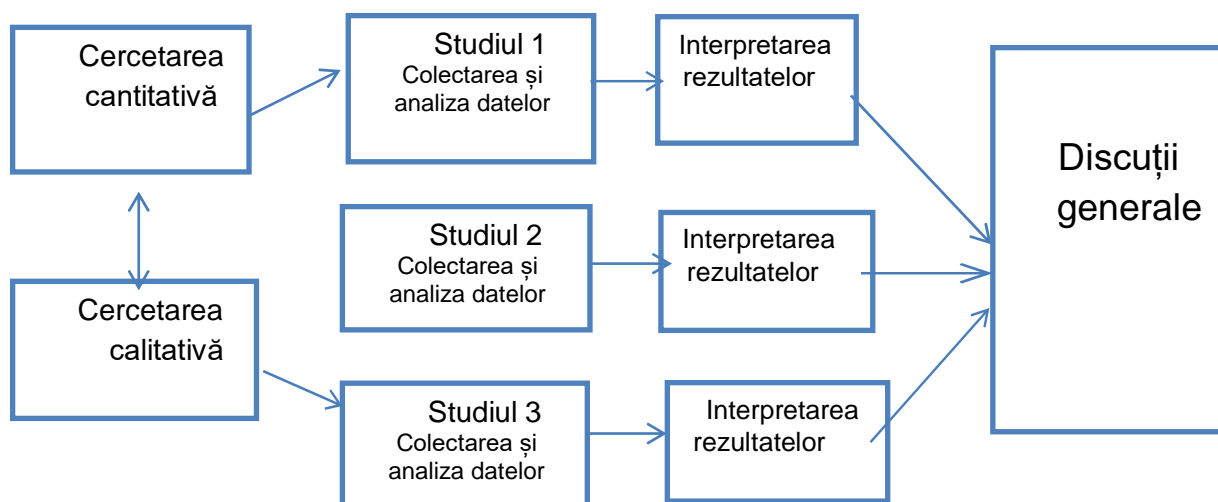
Cercetarea cantitativă

Studiul 1
Colectarea și analiza datelor

Interpretarea rezultatelor

Discuții generale

Studiul 2
Colectarea și analiza datelor

Interpretarea rezultatelor

Cercetarea calitativă

Studiul 3
Colectarea și analiza datelor

Interpretarea rezultatelor